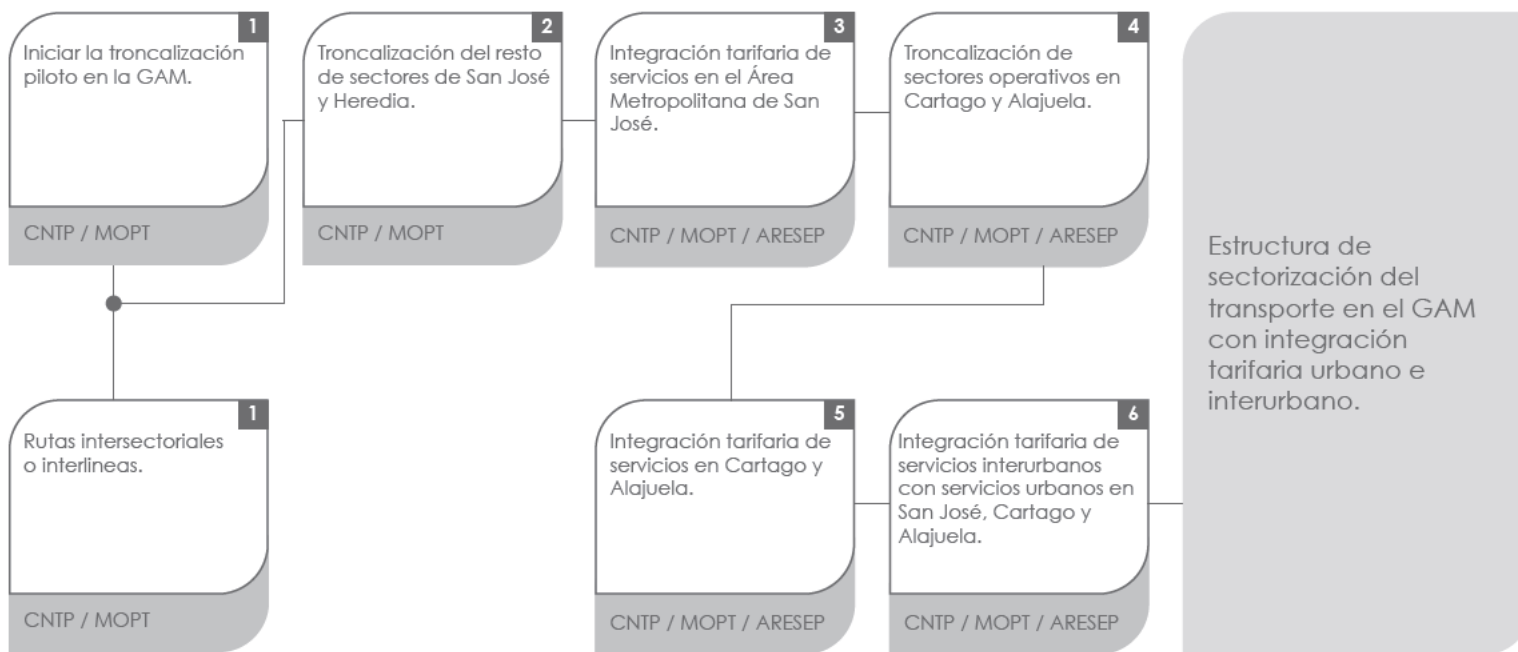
1
Iniciar la troncalización piloto en la GAM.

CNTP / MOPT

2
Troncalización del resto de sectores de San José y Heredia.

CNTP / MOPT

3
Integración tarifaria de servicios en el Área Metropolitana de San José.

CNTP / MOPT / ARESEP

4
Troncalización de sectores operativos en Cartago y Alajuela.

CNTP / MOPT / ARESEP

1
Rutas intersectoriales o interlineas.

CNTP / MOPT

5
Integración tarifaria de servicios en Cartago y Alajuela.

CNTP / MOPT / ARESEP

6
Integración tarifaria de servicios interurbanos con servicios urbanos en San José, Cartago y Alajuela.

CNTP / MOPT / ARESEP

Estructura de sectorización del transporte en el GAM con integración tarifaria urbano e interurbano.